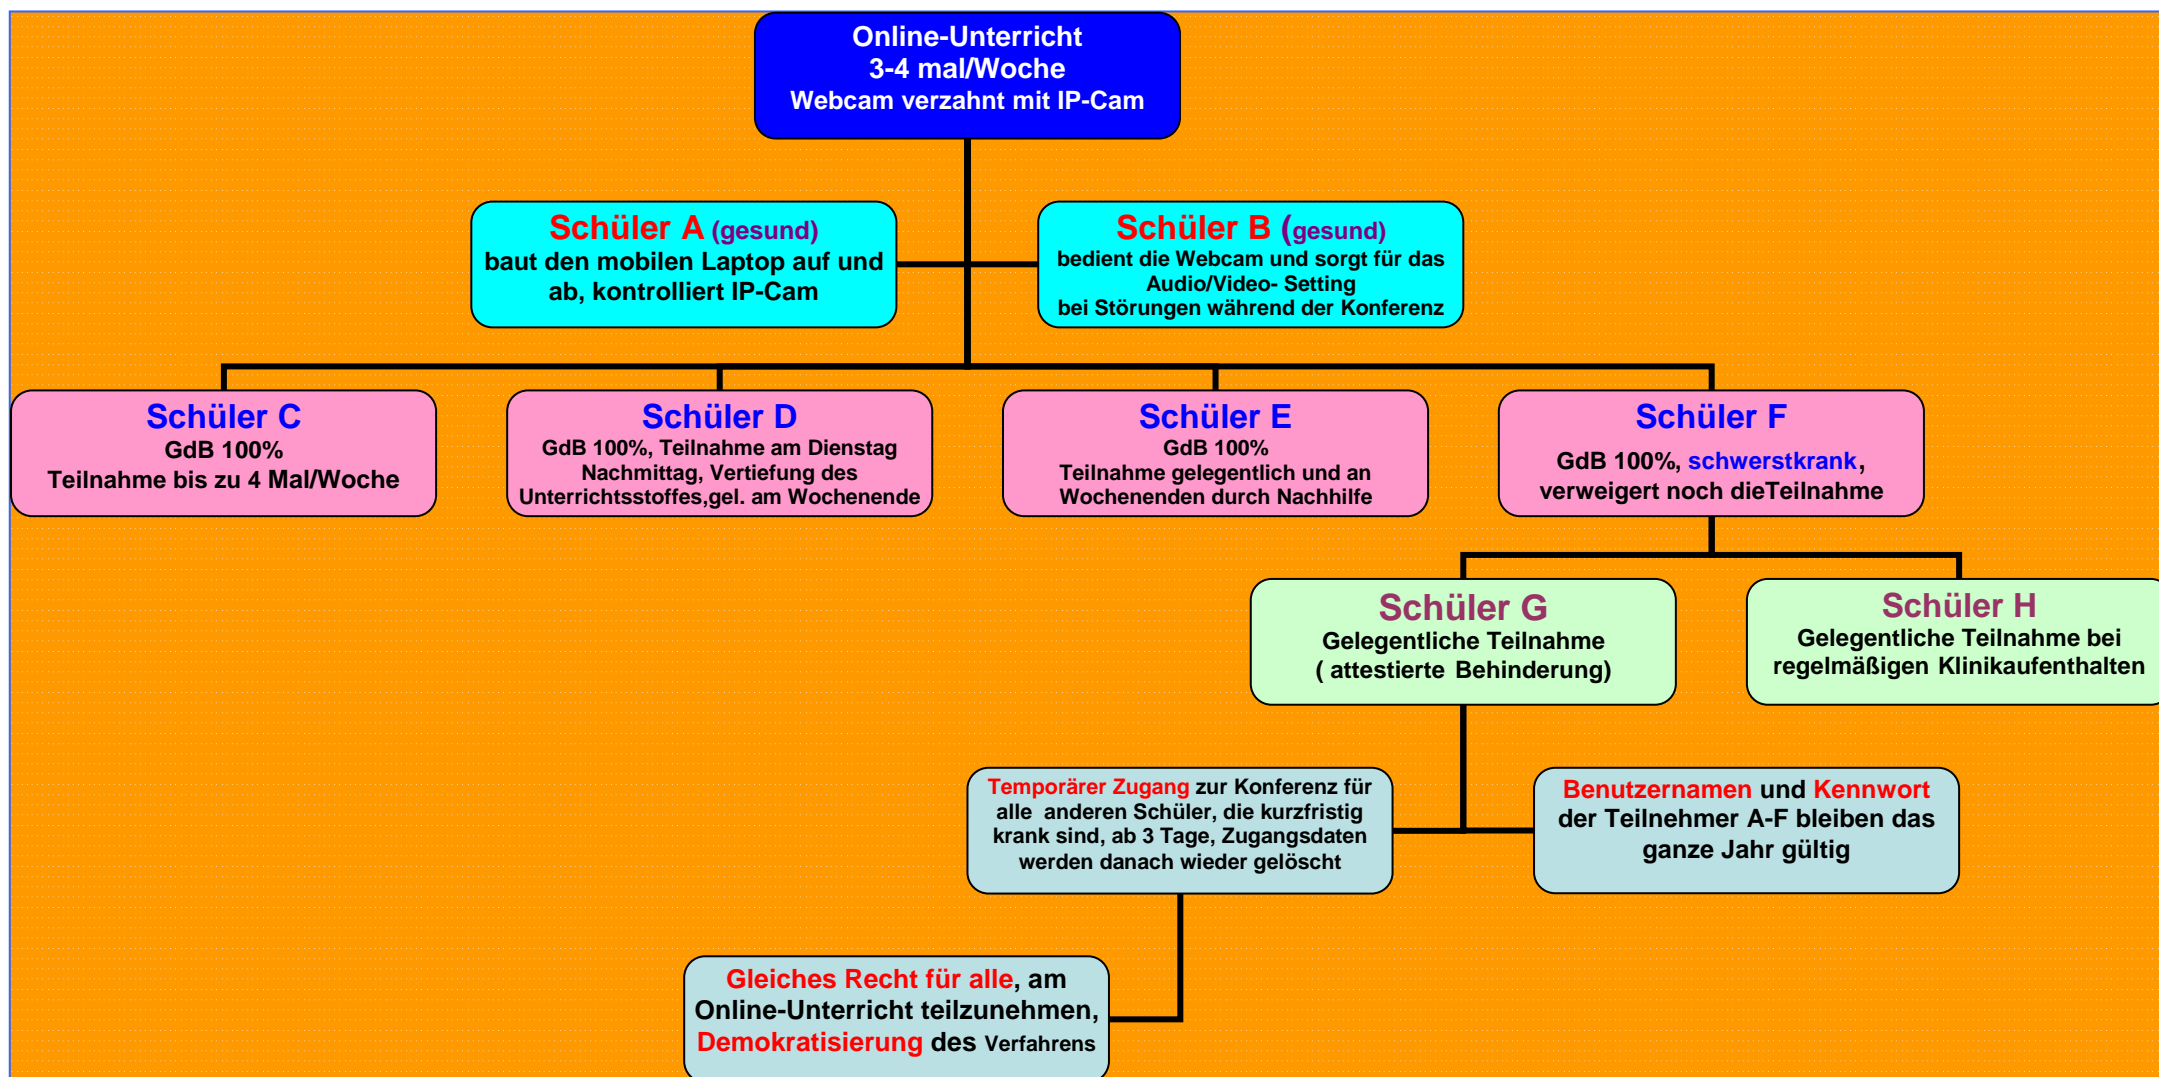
Online-Unterricht
3-4 mal/Woche
Webcam verzahnt mit IP-Cam

Schüler A (gesund)
baut den mobilen Laptop auf und ab, kontrolliert IP-Cam

Schüler B (gesund)
bedient die Webcam und sorgt für das Audio/Video- Setting
bei Störungen während der Konferenz

Schüler C
GdB 100%
Teilnahme bis zu 4 Mal/Woche

Schüler D
GdB 100%, Teilnahme am Dienstag Nachmittag, Vertiefung des Unterrichtsstoffes,gel. am Wochenende

Schüler E
GdB 100%
Teilnahme gelegentlich und an Wochenenden durch Nachhilfe

Schüler F
GdB 100%, schwerstkrank, verweigert noch dieTeilnahme

Schüler G
Gelegentliche Teilnahme
( attestierte Behinderung)

Schüler H
Gelegentliche Teilnahme bei regelmäßigen Klinikaufenthalten

Temporärer Zugang zur Konferenz für alle anderen Schüler, die kurzfristig krank sind, ab 3 Tage, Zugangsdaten werden danach wieder gelöscht

Benutzernamen und Kennwort der Teilnehmer A-F bleiben das ganze Jahr gültig

Gleiches Recht für alle, am Online-Unterricht teilzunehmen, Demokratisierung des Verfahrens